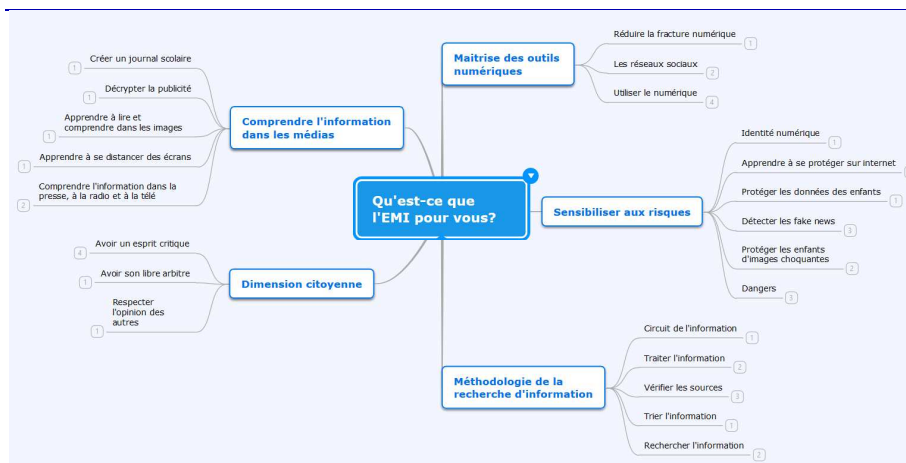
Qu'est-ce que l'EMI pour vous?

Comprendre l'information dans les médias

Créer un journal scolaire
1

Décrypter la publicité
1

Apprendre à lire et comprendre dans les images
1

Apprendre à se distancer des écrans
1

Comprendre l'information dans la presse, à la radio et à la télé
2

Dimension citoyenne

Avoir un esprit critique
4

Avoir son libre arbitre
1

Respecter l'opinion des autres
1

Maitrise des outils numériques

Réduire la fracture numérique
1

Les réseaux sociaux
2

Utiliser le numérique
4

Sensibiliser aux risques

Identité numérique
1

Apprendre à se protéger sur internet

Protéger les données des enfants
1

Détecter les fake news
3

Protéger les enfants d'images choquantes
2

Dangers
3

Méthodologie de la recherche d'information

Circuit de l'information
1

Traiter l'information
2

Vérifier les sources
3

Trier l'information
1

Rechercher l'information
2